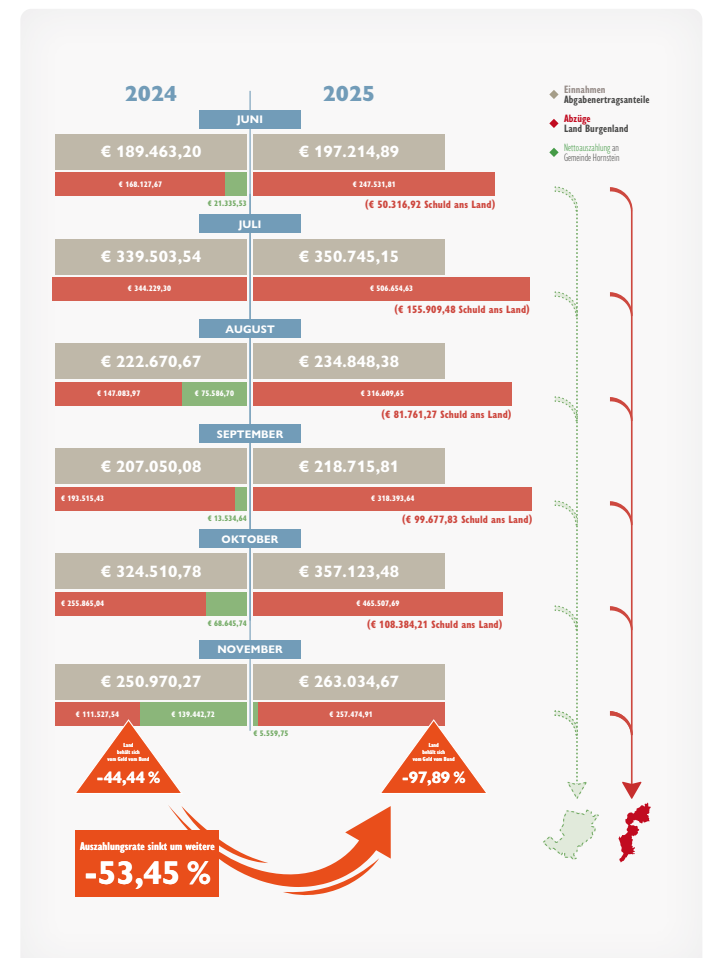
2024

2025

Einnahmen
Abgabenertragsanteile

Abzüge
Land Burgenland

Nettoauszahlung an
Gemeinde Hornstein

JUNI

€ 189.463,20

€ 197.214,89

€ 168.127,67

€ 247.531,81

€ 21.335,53

(€ 50.316,92 Schuld ans Land)

JULI

€ 339.503,54

€ 350.745,15

€ 344.229,30

€ 506.654,63

(€ 155.909,48 Schuld ans Land)

AUGUST

€ 222.670,67

€ 234.848,38

€ 147.083,97

€ 75.586,70

€ 316.609,65

(€ 81.761,27 Schuld ans Land)

SEPTEMBER

€ 207.050,08

€ 218.715,81

€ 193.515,43

€ 318.393,64

€ 13.534,64

(€ 99.677,83 Schuld ans Land)

OKTOBER

€ 324.510,78

€ 357.123,48

€ 255.865,04

€ 465.507,69

€ 68.645,74

(€ 108.384,21 Schuld ans Land)

NOVEMBER

€ 250.970,27

€ 263.034,67

€ 111.527,54

€ 139.442,72

€ 257.474,91

€ 5.559,75

Land behält sich vom Geld vom Bund

-44,44 %

Land behält sich vom Geld vom Bund

-97,89 %

Auszahlungsrate sinkt um weitere

-53,45 %